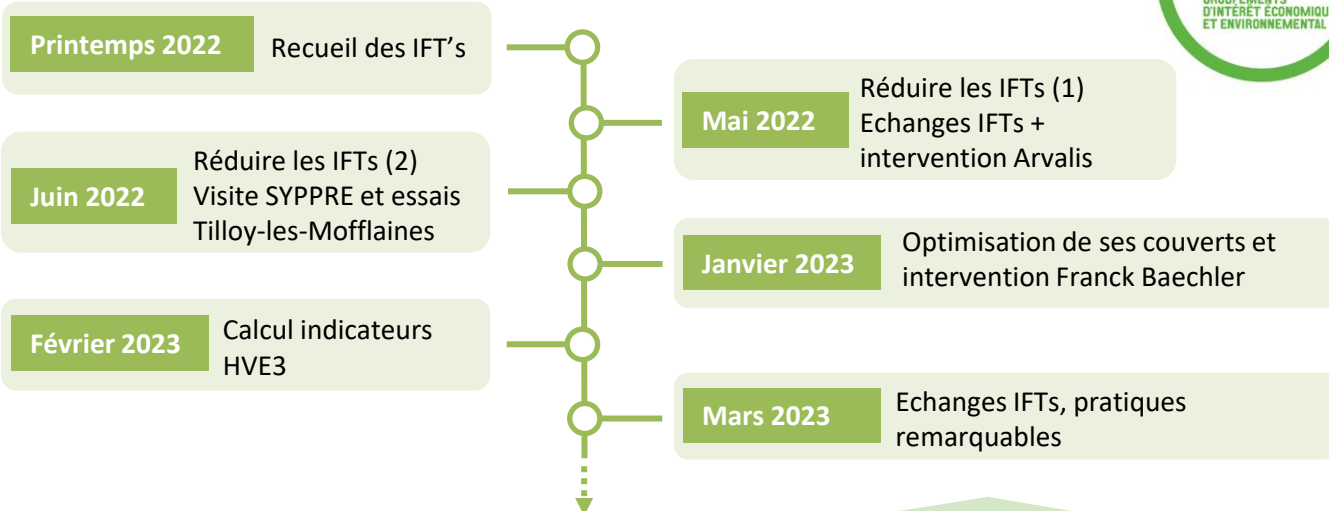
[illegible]
D'INTÉRÊT ÉCONOMIQU
ET ENVIRONNEMENTAL

Printemps 2022 Recueil des IFT's

Mai 2022 Réduire les IFTs (1) Echanges IFTs + intervention Arvalis

Juin 2022 Réduire les IFTs (2) Visite SYPPRE et essais Tilloy-les-Mofflaines

Janvier 2023 Optimisation de ses couverts et intervention Franck Baechler

Février 2023 Calcul indicateurs HVE3

Mars 2023 Echanges IFTs, pratiques remarquables